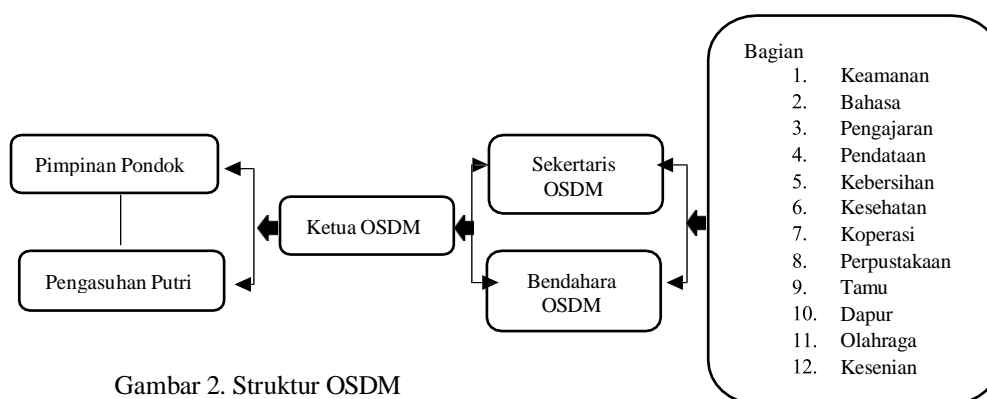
Pimpinan Pondok

Pengasuhan Putri

Ketua OSDM

Sekertaris OSDM

Bendahara OSDM

Bagian
1. Keamanan
2. Bahasa
3. Pengajaran
4. Pendataan
5. Kebersihan
6. Kesehatan
7. Koperasi
8. Perpustakaan
9. Tamu
10. Dapur
11. Olahraga
12. Kesenian

Gambar 2. Struktur OSDM